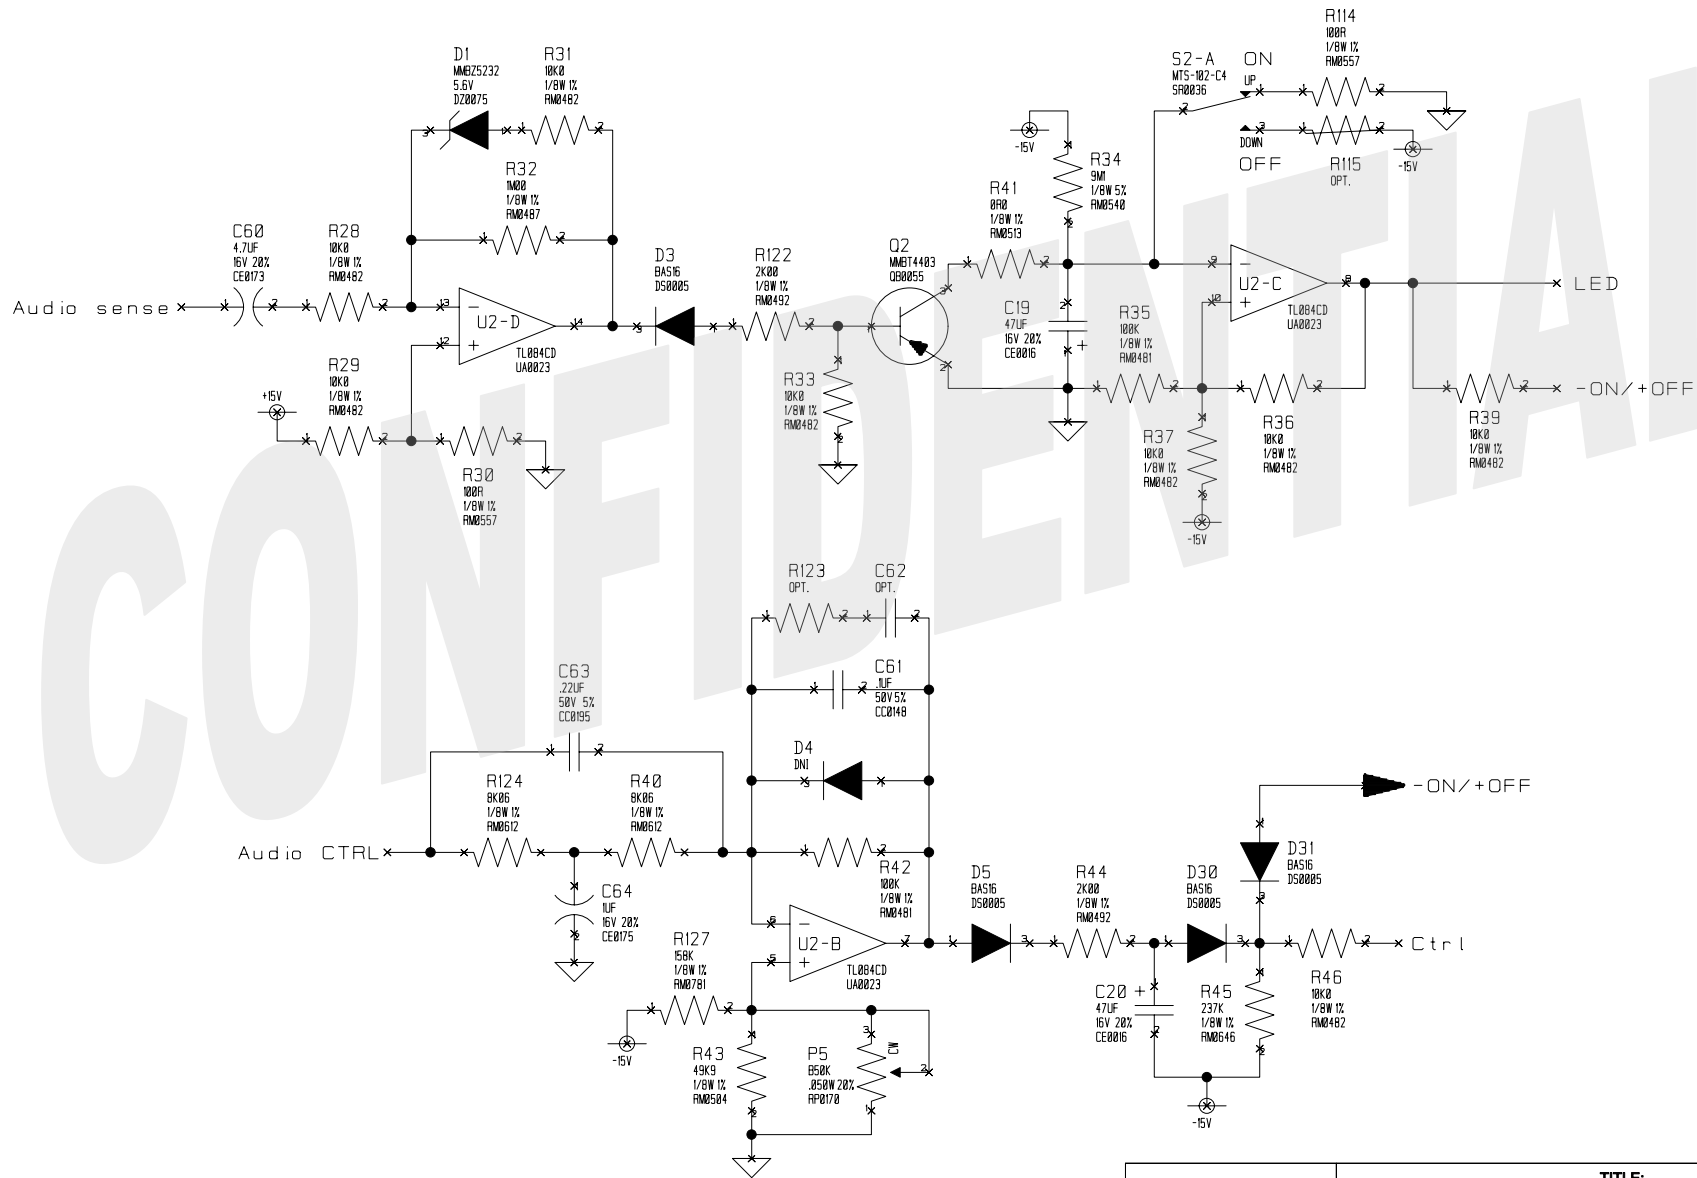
D1
MMBZ5232
5.6V
DZ0075

R31
10K0
1/8W 1%
RM0482

R32
1M00
1/8W 1%
RM0487

C60
4.7UF
16V 20%
CE0173

R28
10K0
1/8W 1%
RM0482

Audio sense

U2-D
TL084CD
UA0023

R29
10K0
1/8W 1%
RM0482

+15V

R30
100R
1/8W 1%
RM0557

D3
BAS16
DS0005

R122
2K00
1/8W 1%
RM0492

R33
10K0
1/8W 1%
RM0482

Q2
MMBT4403
QB0055

R41
0R0
1/8W 1%
RM0513

-15V

R34
9M1
1/8W 5%
RM0540

C19
47UF
16V 20%
CE0016

R35
100K
1/8W 1%
RM0481

R37
10K0
1/8W 1%
RM0482

-15V

R36
10K0
1/8W 1%
RM0482

S2-A
MTS-102-C4
SR0036

ON
UP
DOWN
OFF

R114
100R
1/8W 1%
RM0557

R115
OPT.

-15V

U2-C
TL084CD
UA0023

LED

-ON/+OFF

R39
10K0
1/8W 1%
RM0482

CONFIDENTIAL

R123
OPT.

C62
OPT.

C61
.1UF
50V 5%
CC0148

C63
.22UF
50V 5%
CC0195

D4
DN1

R124
8K06
1/8W 1%
RM0612

R40
8K06
1/8W 1%
RM0612

Audio CTRL

C64
1UF
16V 20%
CE0175

R42
100K
1/8W 1%
RM0481

R127
158K
1/8W 1%
RM0781

-15V

U2-B
TL084CD
UA0023

R43
49K9
1/8W 1%
RM0504

P5
B50K
.050W 20%
RP0170
CW

D5
BAS16
DS0005

R44
2K00
1/8W 1%
RM0492

D30
BAS16
DS0005

-ON/+OFF

D31
BAS16
DS0005

Ctrl

C20
47UF
16V 20%
CE0016

R45
237K
1/8W 1%
RM0646

R46
10K0
1/8W 1%
RM0482

-15V

TITLE: